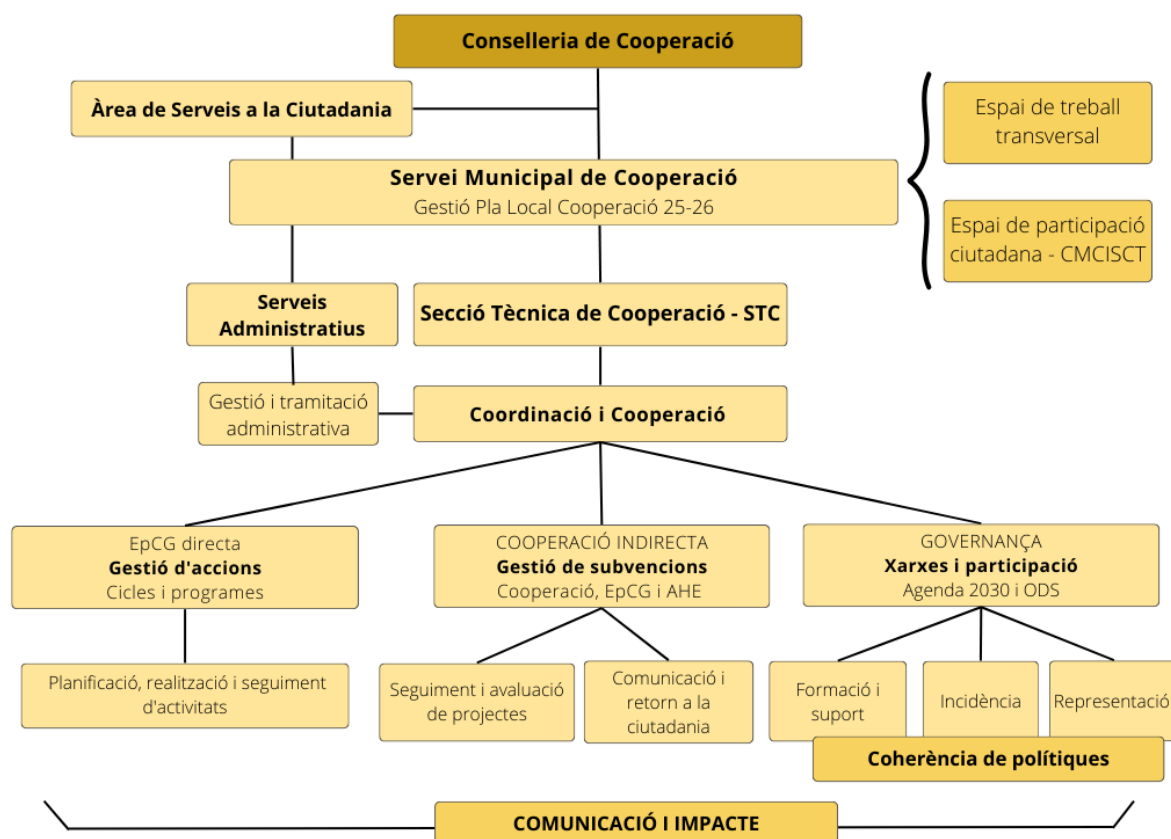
Conselleria de Cooperació

Àrea de Serveis a la Ciutadania

Espai de treball transversal

Servei Municipal de Cooperació
Gestió Pla Local Cooperació 25-26

Espai de participació ciutadana - CMCISCT

Serveis Administratius

Secció Tècnica de Cooperació - STC

Gestió i tramitació administrativa

Coordinació i Cooperació

EpCG directa
Gestió d'accions
Cicles i programes

COOPERACIÓ INDIRECTA
Gestió de subvencions
Cooperació, EpCG i AHE

GOVERNANÇA
Xarxes i participació
Agenda 2030 i ODS

Planificació, realització i seguiment d'activitats

Seguiment i avaluació de projectes

Comunicació i retorn a la ciutadania

Formació i suport

Incidència

Representació

Coherència de polítiques

COMUNICACIÓ I IMPACTE